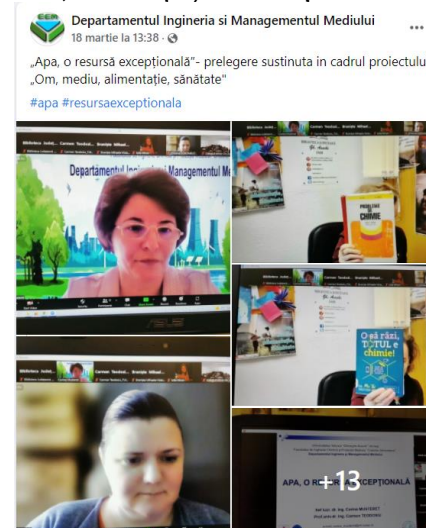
Departamentul Ingineria si Managementul Mediului
18 martie la 13:38 ·

„Apa, o resursă excepțională"- prelegere sustinuta in cadrul proiectului „Om, mediu, alimentație, sănătate"

#apa #resursaexceptionala

Departamentul Ingineria și Managementul Mediului

PROBLEME DE CHIMIE

O să râzi, TOTUL e chimie!

APA, O RE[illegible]CEPȚIONALĂ

+13